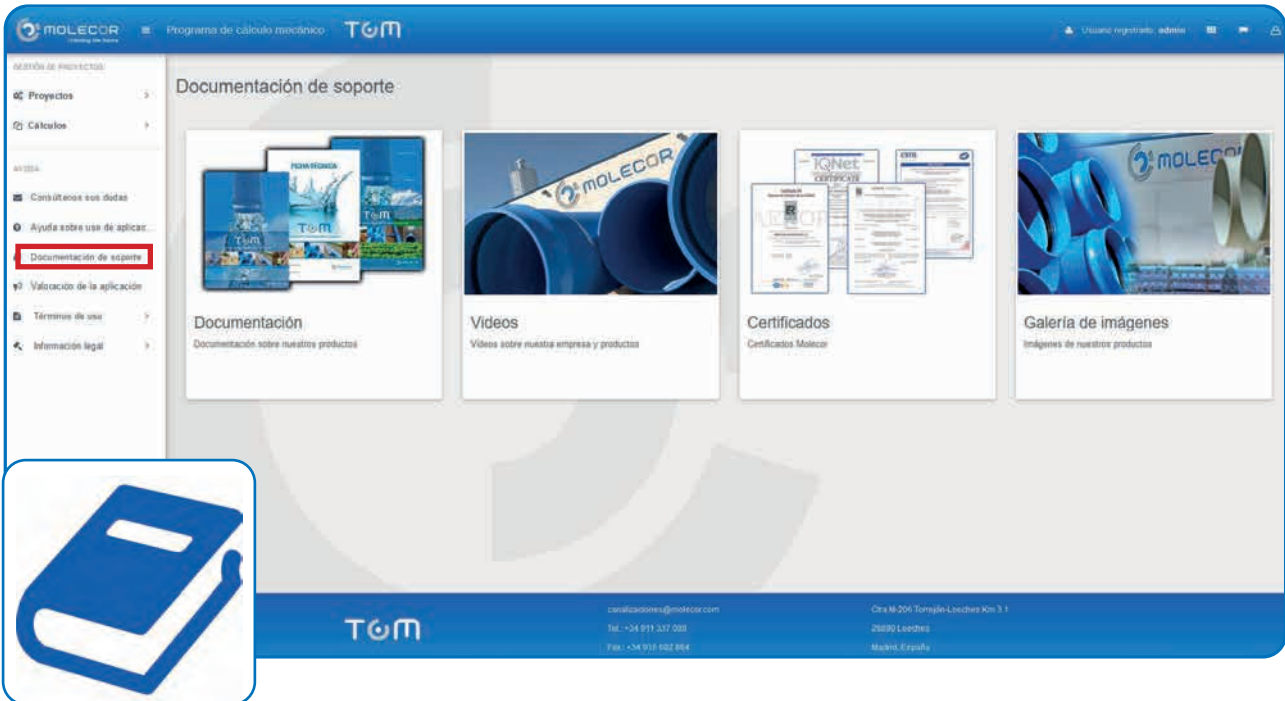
MOLECOR
Programa de cálculo mecánico TOM
Usuario registrado: admin

GESTIÓN DE PROYECTOS
Proyectos
Cálculos

AYUDA
Consúltenos sus dudas
Ayuda sobre uso de aplicac...
Documentación de soporte
Valoración de la aplicación
Términos de uso
Información legal

Documentación de soporte

Documentación
Documentación sobre nuestros productos

Videos
Videos sobre nuestra empresa y productos

Certificados
Certificados Molecor

Galería de imágenes
Imágenes de nuestros productos

TOM
canalizaciones@molecor.com
Tel.: +34 911 337 000
Fax: +34 916 682 864
Ctra M-206 Torrejón-Loeches Km 3.1
28890 Loeches
Madrid, España